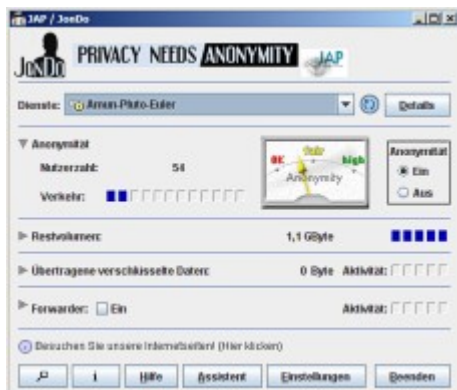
JAP / JonDo

JonDo PRIVACY NEEDS ANONYMITY JAP

Dienste: Amun-Pluto-Euler Details

Anonymität

Nutzerzahl: 54

Verkehr:

OK fair high Anonymity

Anonymität
Ein
Aus

Restvolumen: 1,1 GByte

Übertragene verschlüsselte Daten: 0 Byte Aktivität:

Forwarder: Ein Aktivität:

Besuchen Sie unsere Internetseiten! (Hier klicken)

i Hilfe Assistent Einstellungen Beenden